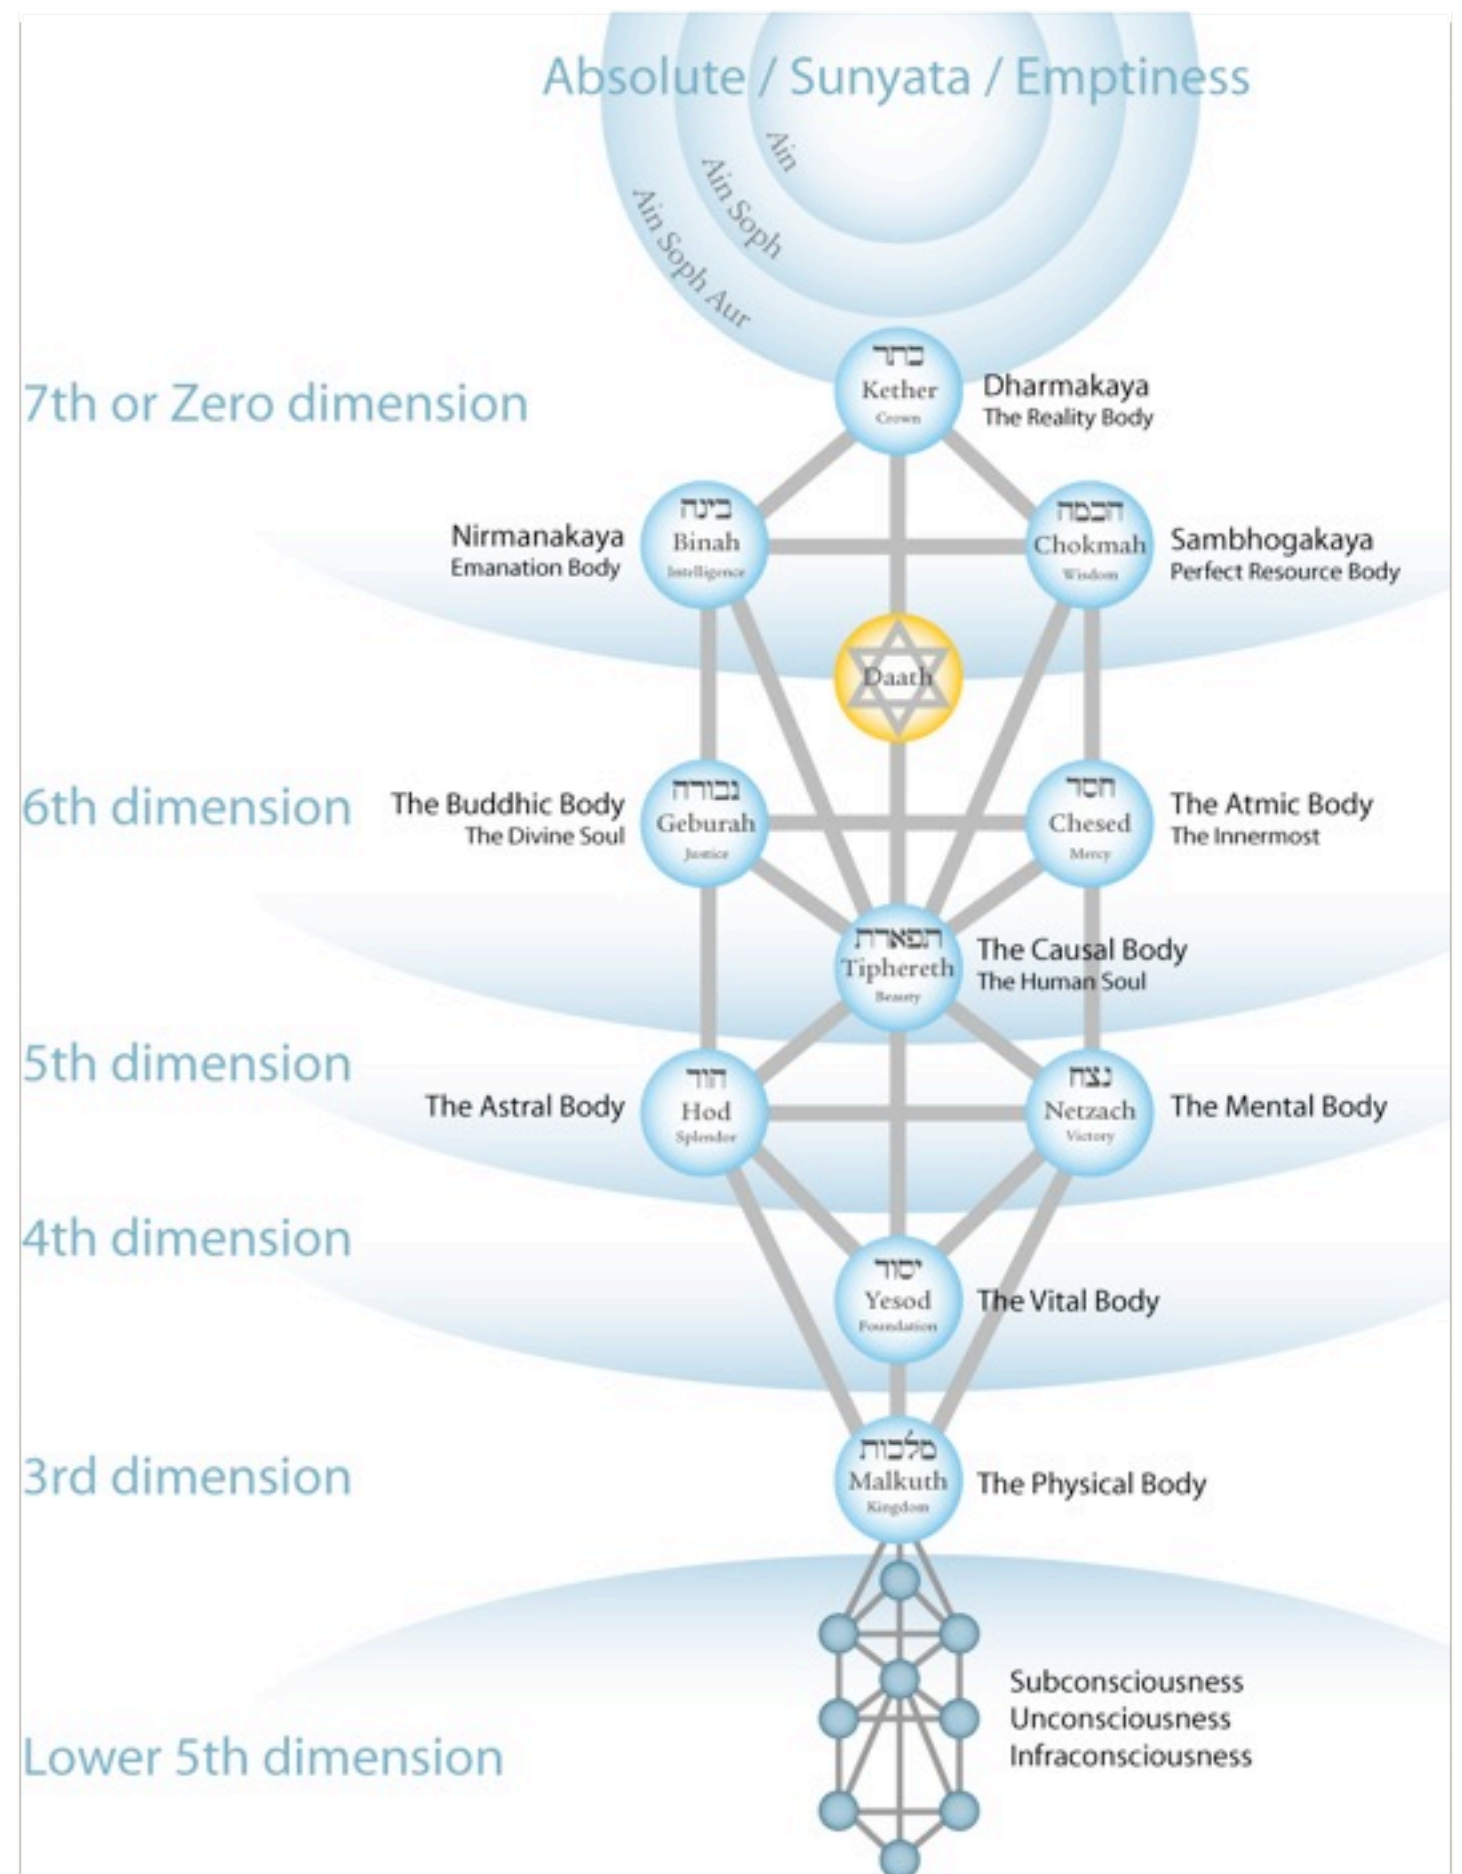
Absolute / Sunyata / Emptiness

Ain
Ain Soph
Ain Soph Aur

7th or Zero dimension

כתר
Kether
Crown
Dharmakaya
The Reality Body

Nirmanakaya
Emanation Body
בינה
Binah
Intelligence

חכמה
Chokmah
Wisdom
Sambhogakaya
Perfect Resource Body

Daath

6th dimension
The Buddhic Body
The Divine Soul
גבורה
Geburah
Justice

חסד
Chesed
Mercy
The Atmic Body
The Innermost

תפארת
Tiphereth
Beauty
The Causal Body
The Human Soul

5th dimension
The Astral Body
הוד
Hod
Splendor

נצח
Netzach
Victory
The Mental Body

4th dimension
יסוד
Yesod
Foundation
The Vital Body

3rd dimension
מלכות
Malkuth
Kingdom
The Physical Body

Subconsciousness
Unconsciousness
Infraconsciousness

Lower 5th dimension